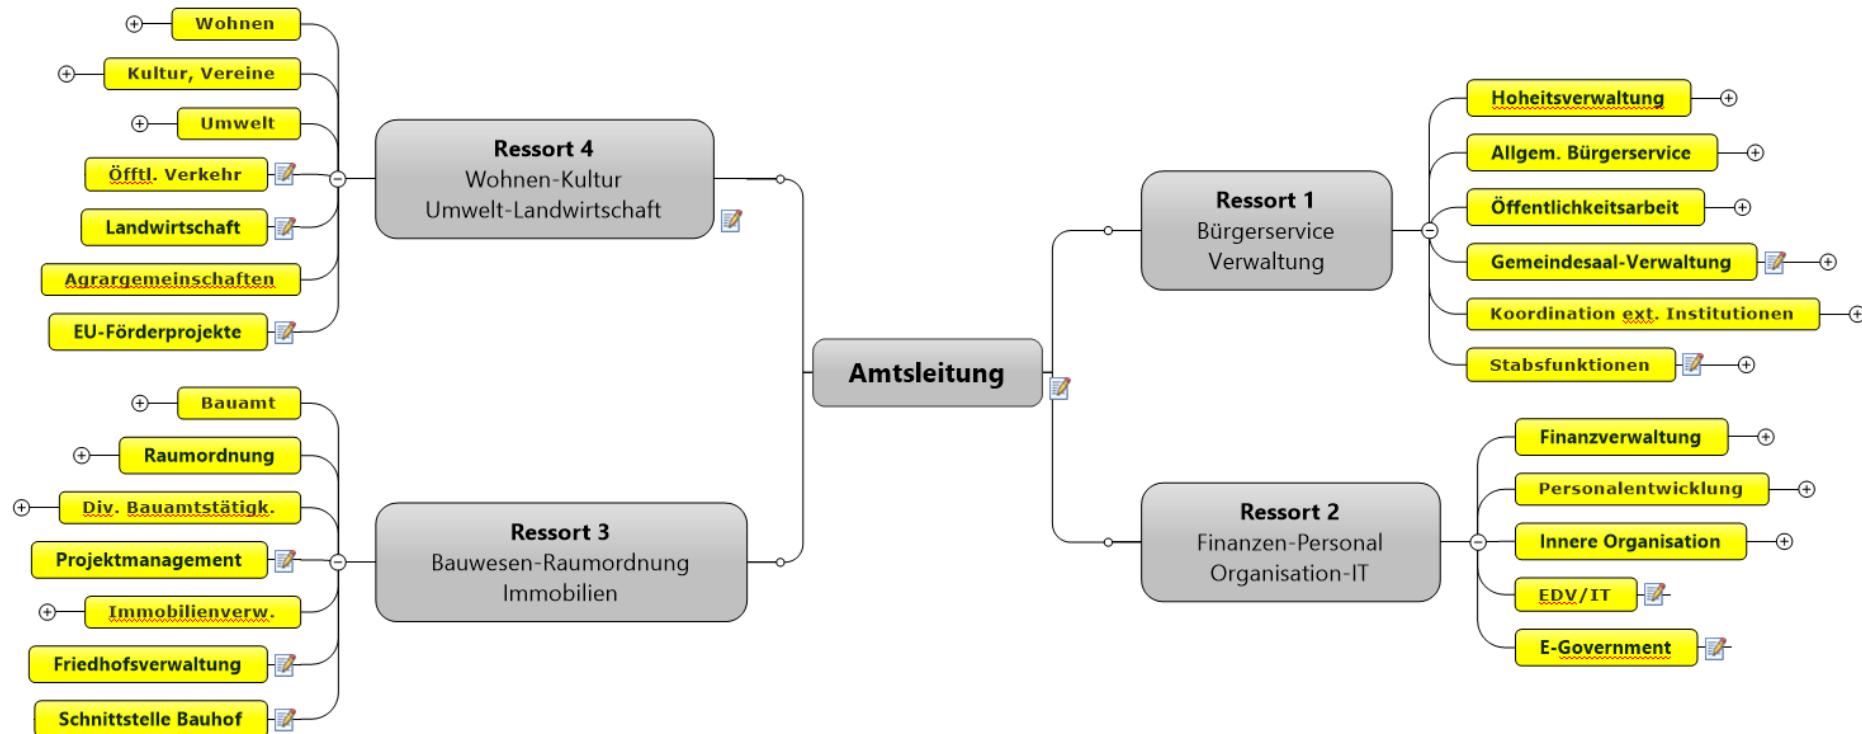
Wohnen
Kultur, Vereine
Umwelt
Öfftl. Verkehr
Landwirtschaft
Agrargemeinschaften
EU-Förderprojekte

Ressort 4
Wohnen-Kultur
Umwelt-Landwirtschaft

Bauamt
Raumordnung
Div. Bauamtstätigk.
Projektmanagement
Immobilienverw.
Friedhofsverwaltung
Schnittstelle Bauhof

Ressort 3
Bauwesen-Raumordnung
Immobilien

Amtsleitung

Ressort 1
Bürgerservice
Verwaltung

Hoheitsverwaltung
Allgem. Bürgerservice
Öffentlichkeitsarbeit
Gemeindesaal-Verwaltung
Koordination ext. Institutionen
Stabsfunktionen

Ressort 2
Finanzen-Personal
Organisation-IT

Finanzverwaltung
Personalentwicklung
Innere Organisation
EDV/IT
E-Government